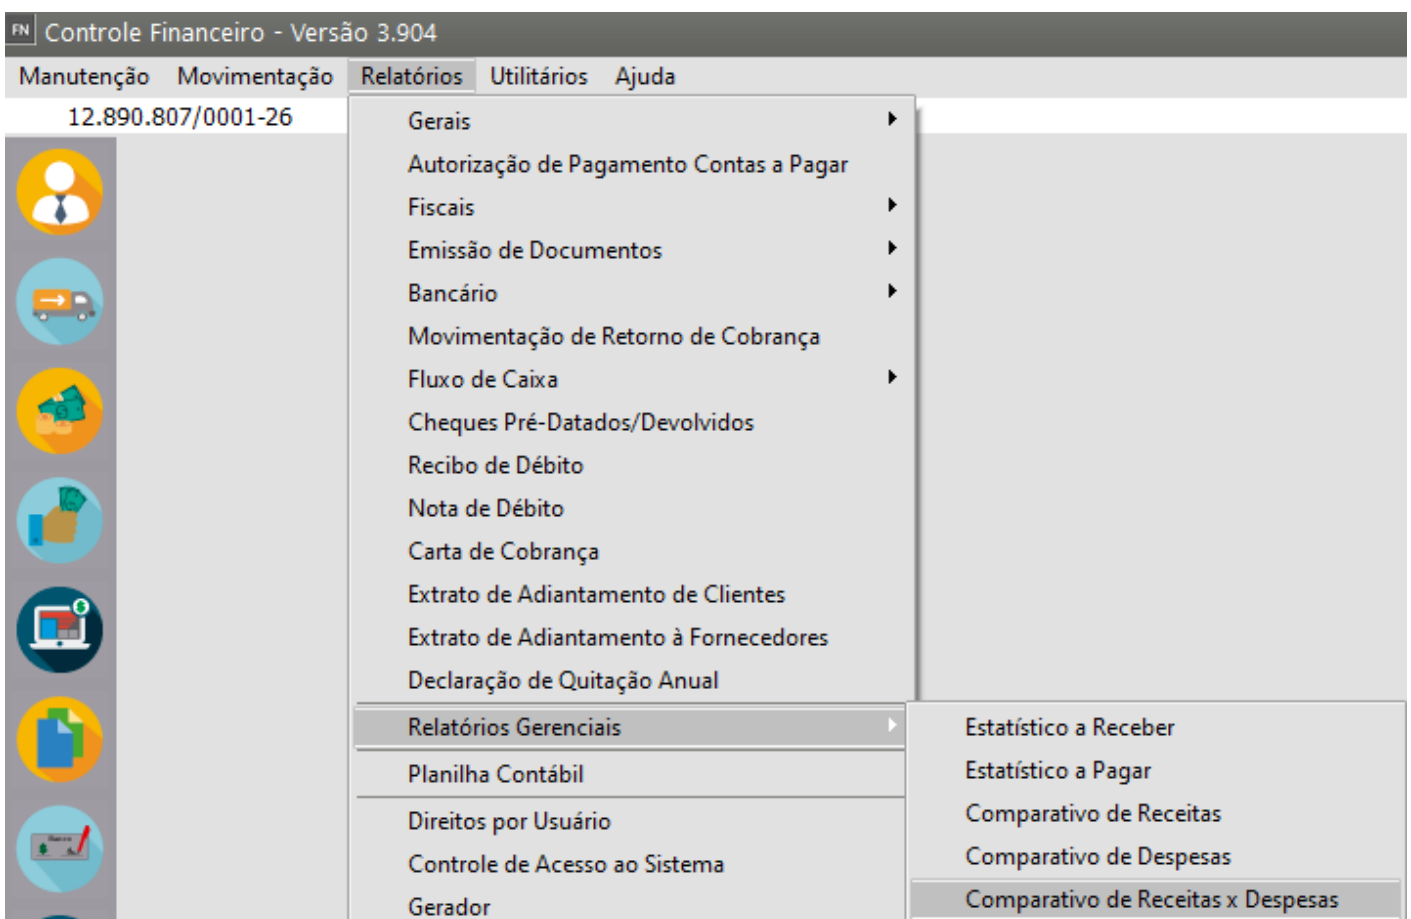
FN Controle Financeiro - Versão 3.904

Manutenção Movimentação Relatórios Utilitários Ajuda

12.890.807/0001-26

Gerais
Autorização de Pagamento Contas a Pagar
Fiscais
Emissão de Documentos
Bancário
Movimentação de Retorno de Cobrança
Fluxo de Caixa
Cheques Pré-Datados/Devolvidos
Recibo de Débito
Nota de Débito
Carta de Cobrança
Extrato de Adiantamento de Clientes
Extrato de Adiantamento à Fornecedores
Declaração de Quitação Anual
Relatórios Gerenciais
Planilha Contábil
Direitos por Usuário
Controle de Acesso ao Sistema
Gerador

Estatístico a Receber
Estatístico a Pagar
Comparativo de Receitas
Comparativo de Despesas
Comparativo de Receitas x Despesas